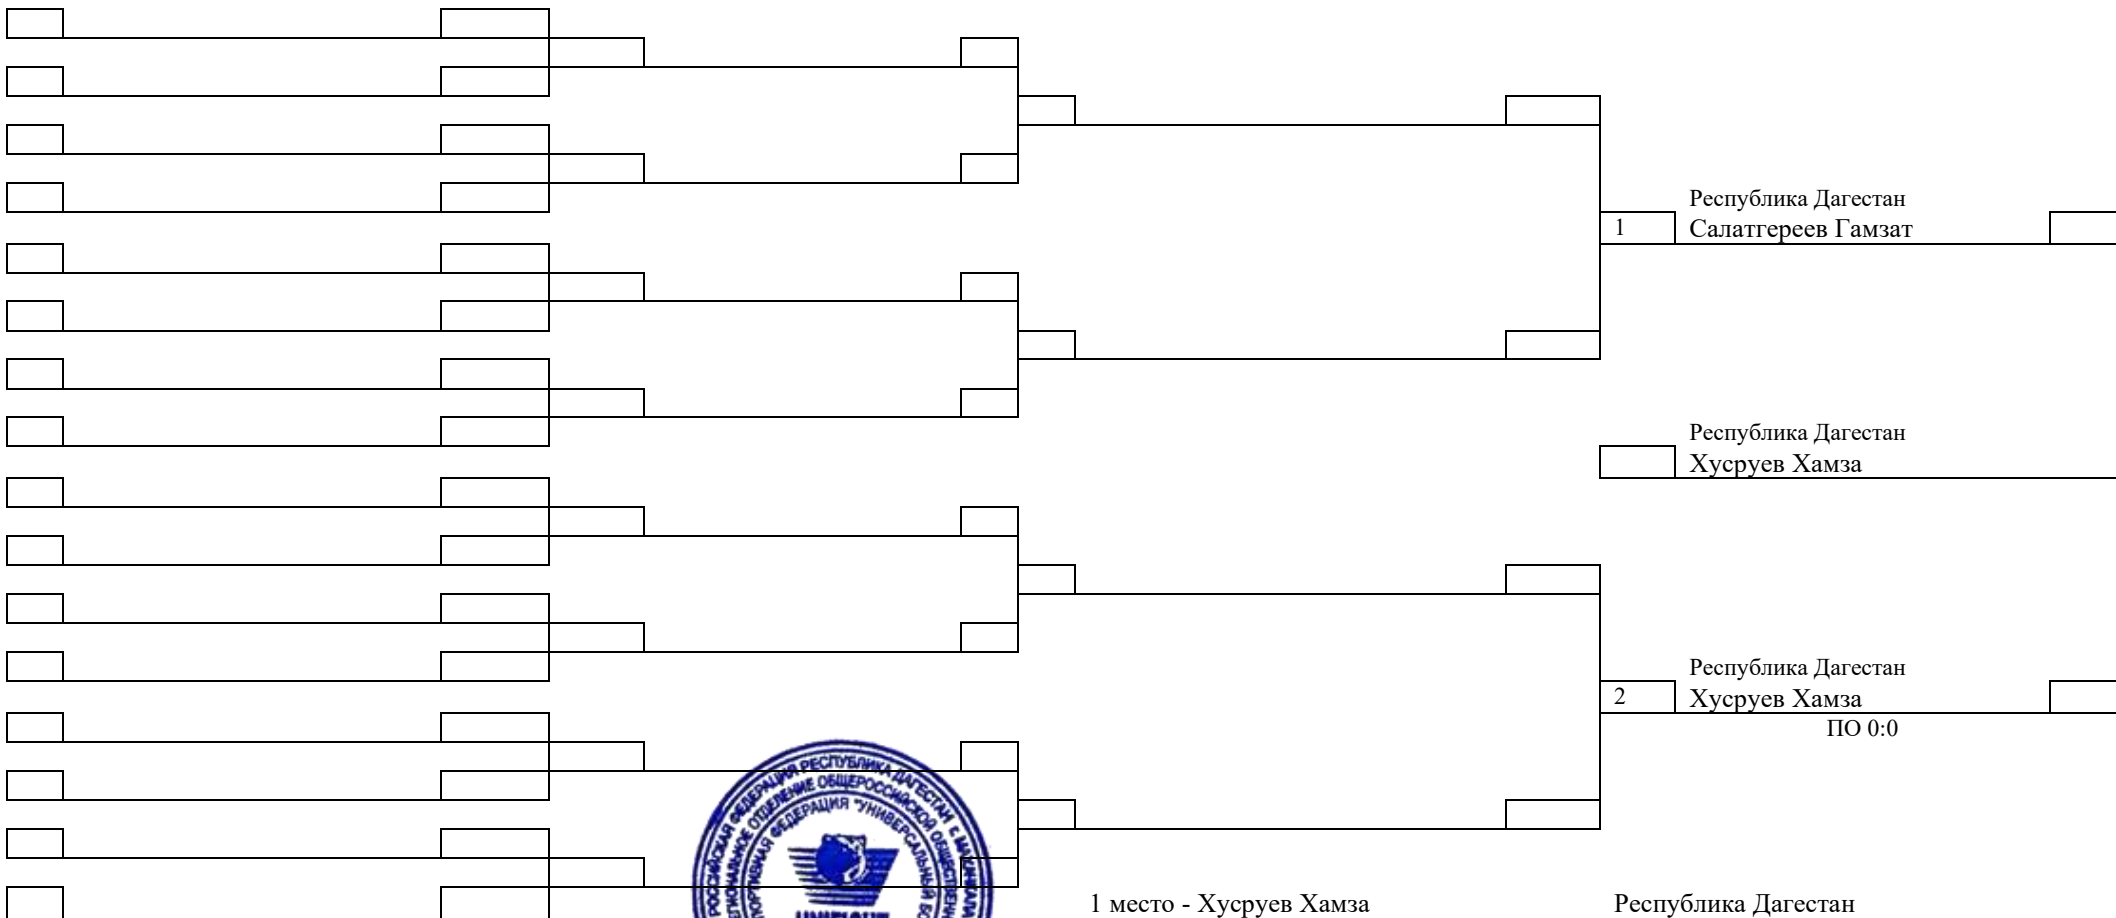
Республика Дагестан
1 Салатгереев Гамзат

Республика Дагестан
Хусруев Хамза

Республика Дагестан
2 Хусруев Хамза
ПО 0:0

РОССИЙСКАЯ ФЕДЕРАЦИЯ РЕСПУБЛИКА ДАГЕСТАН Г. МАХАЧКАЛА
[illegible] ОТДЕЛЕНИЕ ОБЩЕРОССИЙСКОЙ ОБЩЕСТВЕННОЙ
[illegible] ФЕДЕРАЦИЯ "УНИВЕРСАЛЬНЫЙ БОЙ"
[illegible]

1 место - Хусруев Хамза
Республика Дагестан